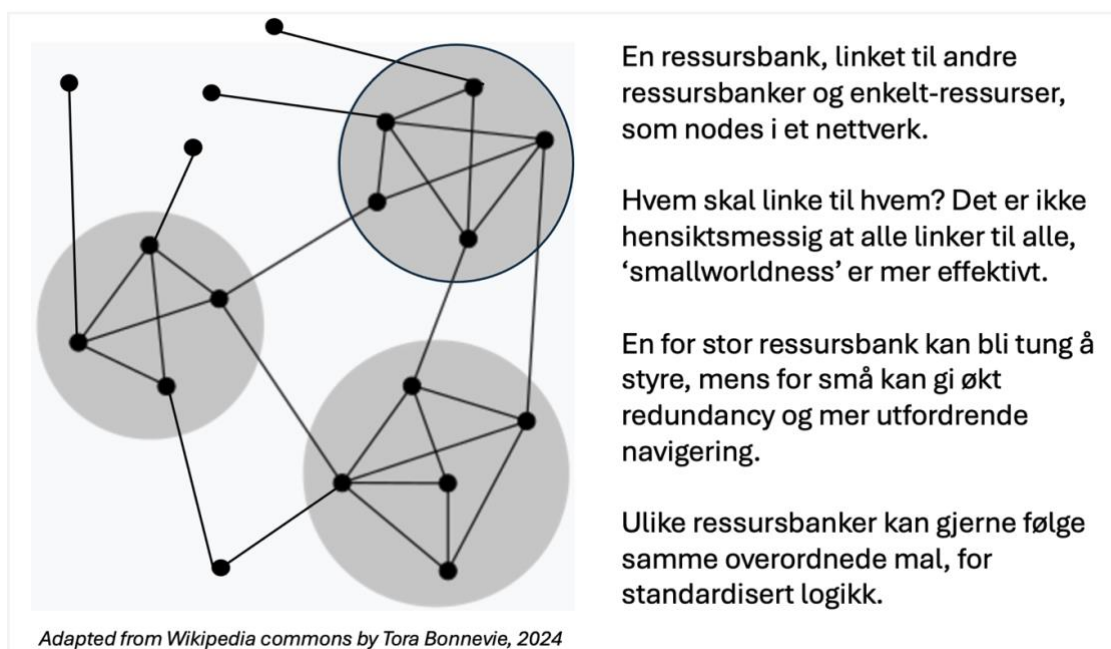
En ressursbank, linket til andre ressursbanker og enkelt-ressurser, som nodes i et nettverk.

Hvem skal linke til hvem? Det er ikke hensiktsmessig at alle linker til alle, 'smallworldness' er mer effektivt.

En for stor ressursbank kan bli tung å styre, mens for små kan gi økt redundancy og mer utfordrende navigering.

Ulike ressursbanker kan gjerne følge samme overordnede mal, for standardisert logikk.

Adapted from Wikipedia commons by Tora Bonnevie, 2024